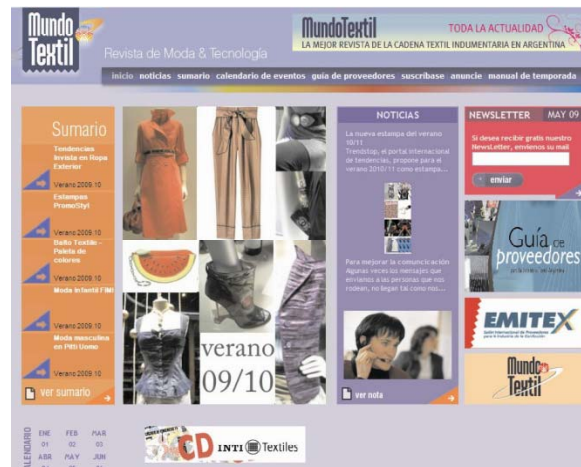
Mundo Textil

Revista de Moda & Tecnología

MundoTextil TODA LA ACTUALIDAD

LA MEJOR REVISTA DE LA CADENA TEXTIL INDUMENTARIA EN ARGENTINA

inicio noticias sumario calendario de eventos guía de proveedores suscríbase anuncie manual de temporada

Sumario

Tendencias Invista en Ropa Exterior

Verano 2009.10

Estampas PromoStyl

Verano 2009.10

Baño Textile - Paleta de colores

Verano 2009.10

Moda infantil FIMI

Verano 2009.10

Moda masculina en Pitti Uomo

Verano 2009.10

ver sumario

verano 09/10

NOTICIAS

La nueva estampa del verano 10/11

Trendstop, el portal internacional de tendencias, propone para el verano 2010/11 como estampa...

Para mejorar la comunicación

Algunas veces los mensajes que enviamos a las personas que nos rodean, no llegan tal como nos...

ver nota

NEWSLETTER MAY 09

Si desea recibir gratis nuestro NewsLetter, envíenos su mail

enviar

Guía de proveedores

EMITEX

Salón Internacional de Proveedores para la Industria de la Confección

Mundo Textil

CALENDARIO

ENE 01 FEB 02 MAR 03

ABR MAY JUN

CD INTI Textiles